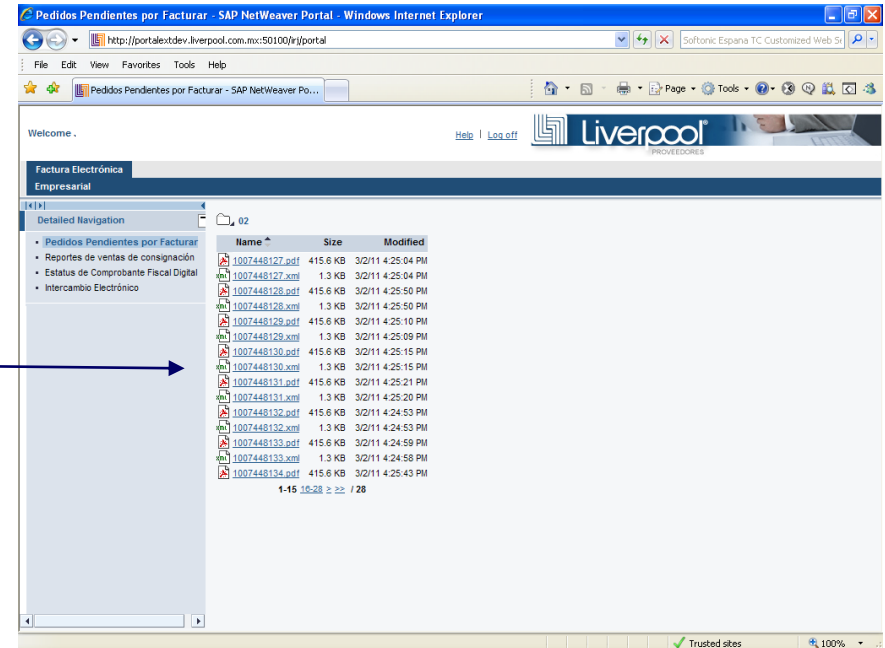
Pedidos Pendientes por Facturar - SAP NetWeaver Portal - Windows Internet Explorer

http://portalextdev.liverpool.com.mx:50100/irj/portal

Softonic Espana TC Customized Web Se

File Edit View Favorites Tools Help

Pedidos Pendientes por Facturar - SAP NetWeaver Po...

Page Tools

Welcome .

Help | Log off

Liverpool PROVEEDORES

Factura Electrónica

Empresarial

Detailed Navigation

- Pedidos Pendientes por Facturar
- Reportes de ventas de consignación
- Estatus de Comprobante Fiscal Digital
- Intercambio Electrónico

02

| Name | Size | Modified |
|---|---|---|
| 1007448127.pdf | 415.6 KB | 3/2/11 4:25:04 PM |
| 1007448127.xml | 1.3 KB | 3/2/11 4:25:04 PM |
| 1007448128.pdf | 415.6 KB | 3/2/11 4:25:50 PM |
| 1007448128.xml | 1.3 KB | 3/2/11 4:25:50 PM |
| 1007448129.pdf | 415.6 KB | 3/2/11 4:25:10 PM |
| 1007448129.xml | 1.3 KB | 3/2/11 4:25:09 PM |
| 1007448130.pdf | 415.6 KB | 3/2/11 4:25:15 PM |
| 1007448130.xml | 1.3 KB | 3/2/11 4:25:15 PM |
| 1007448131.pdf | 415.6 KB | 3/2/11 4:25:21 PM |
| 1007448131.xml | 1.3 KB | 3/2/11 4:25:20 PM |
| 1007448132.pdf | 415.6 KB | 3/2/11 4:24:53 PM |
| 1007448132.xml | 1.3 KB | 3/2/11 4:24:53 PM |
| 1007448133.pdf | 415.6 KB | 3/2/11 4:24:59 PM |
| 1007448133.xml | 1.3 KB | 3/2/11 4:24:58 PM |
| 1007448134.pdf | 415.6 KB | 3/2/11 4:25:43 PM |

1-15 16-28 > >> / 28

Trusted sites

100%